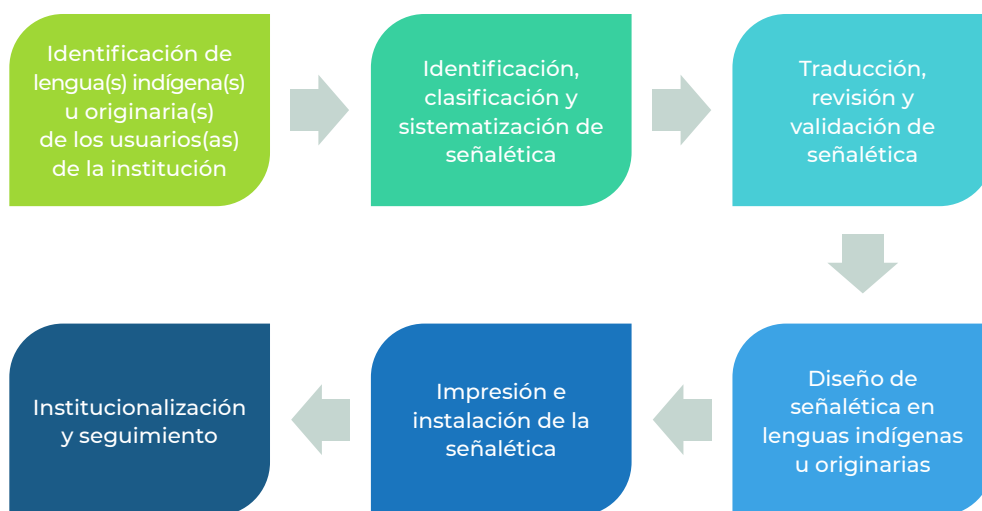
Identificación de lengua(s) indígena(s) u originaria(s) de los usuarios(as) de la institución

Identificación, clasificación y sistematización de señalética

Traducción, revisión y validación de señalética

Diseño de señalética en lenguas indígenas u originarias

Impresión e instalación de la señalética

Institucionalización y seguimiento